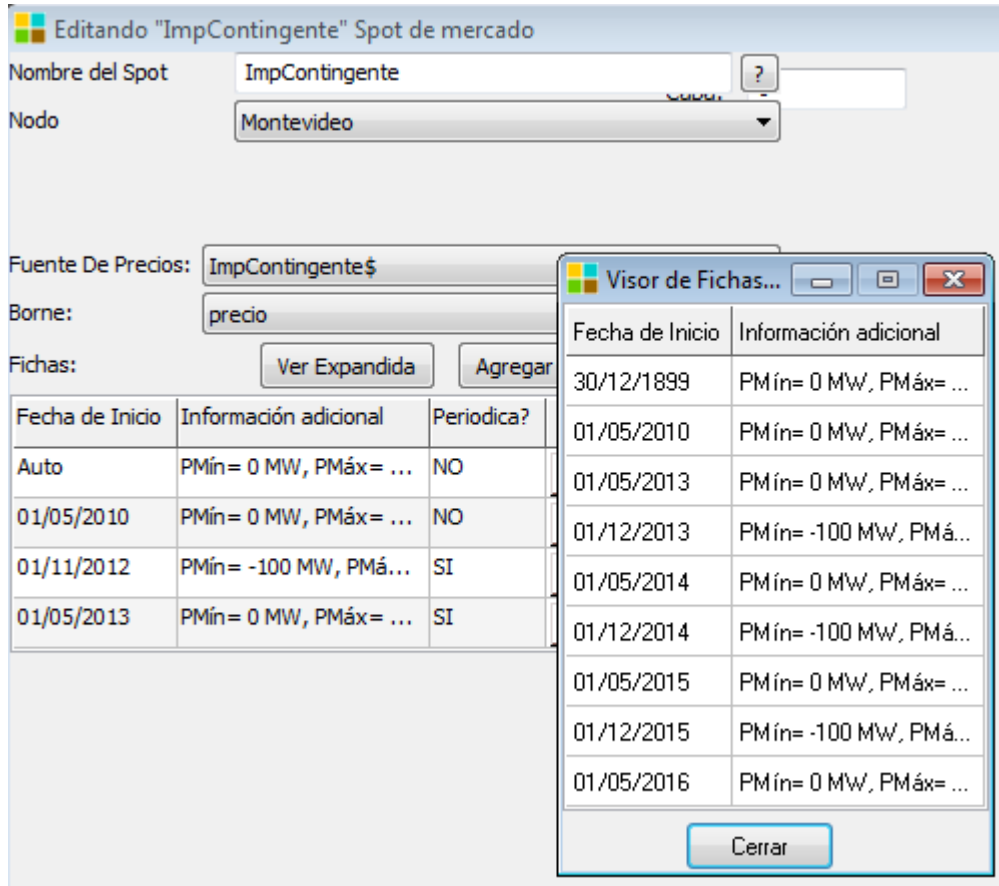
Editando "ImpContingente" Spot de mercado

Nombre del Spot ImpContingente ?

Nodo Montevideo

Fuente De Precios: ImpContingente$

Borne: precio

Fichas: Ver Expandida Agregar

| Fecha de Inicio | Información adicional | Periodica? |
|---|---|---|
| Auto | PMín= 0 MW, PMáx= ... | NO |
| 01/05/2010 | PMín= 0 MW, PMáx= ... | NO |
| 01/11/2012 | PMín= -100 MW, PMá... | SI |
| 01/05/2013 | PMín= 0 MW, PMáx= ... | SI |

Visor de Fichas...

| Fecha de Inicio | Información adicional |
|---|---|
| 30/12/1899 | PMín= 0 MW, PMáx= ... |
| 01/05/2010 | PMín= 0 MW, PMáx= ... |
| 01/05/2013 | PMín= 0 MW, PMáx= ... |
| 01/12/2013 | PMín= -100 MW, PMá... |
| 01/05/2014 | PMín= 0 MW, PMáx= ... |
| 01/12/2014 | PMín= -100 MW, PMá... |
| 01/05/2015 | PMín= 0 MW, PMáx= ... |
| 01/12/2015 | PMín= -100 MW, PMá... |
| 01/05/2016 | PMín= 0 MW, PMáx= ... |

Cerrar